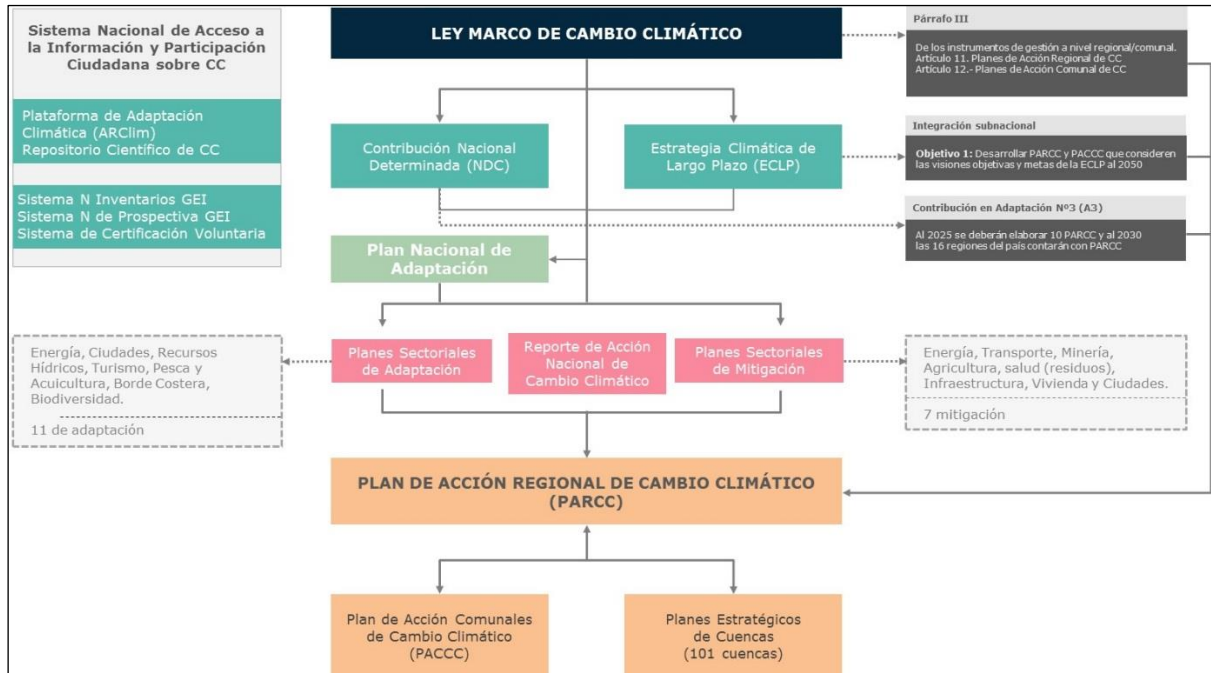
Sistema Nacional de Acceso a la Información y Participación Ciudadana sobre CC

Plataforma de Adaptación Climática (ARClim)
Repositorio Científico de CC

Sistema N Inventarios GEI
Sistema N de Prospectiva GEI
Sistema de Certificación Voluntaria

LEY MARCO DE CAMBIO CLIMÁTICO

Párrafo III

De los instrumentos de gestión a nivel regional/comunal.
Artículo 11. Planes de Acción Regional de CC
Artículo 12.- Planes de Acción Comunal de CC

Contribución Nacional Determinada (NDC)

Estrategia Climática de Largo Plazo (ECLP)

Integración subnacional

Objetivo 1: Desarrollar PARCC y PACCC que consideren las visiones objetivas y metas de la ECLP al 2050

Contribución en Adaptación Nº3 (A3)

Al 2025 se deberán elaborar 10 PARCC y al 2030 las 16 regiones del país contarán con PARCC

Plan Nacional de Adaptación

Energía, Ciudades, Recursos Hídricos, Turismo, Pesca y Acuicultura, Borde Costera, Biodiversidad.

11 de adaptación

Planes Sectoriales de Adaptación

Reporte de Acción Nacional de Cambio Climático

Planes Sectoriales de Mitigación

Energía, Transporte, Minería, Agricultura, salud (residuos), Infraestructura, Vivienda y Ciudades.

7 mitigación

PLAN DE ACCIÓN REGIONAL DE CAMBIO CLIMÁTICO (PARCC)

Plan de Acción Comunales de Cambio Climático (PACCC)

Planes Estratégicos de Cuencas (101 cuencas)